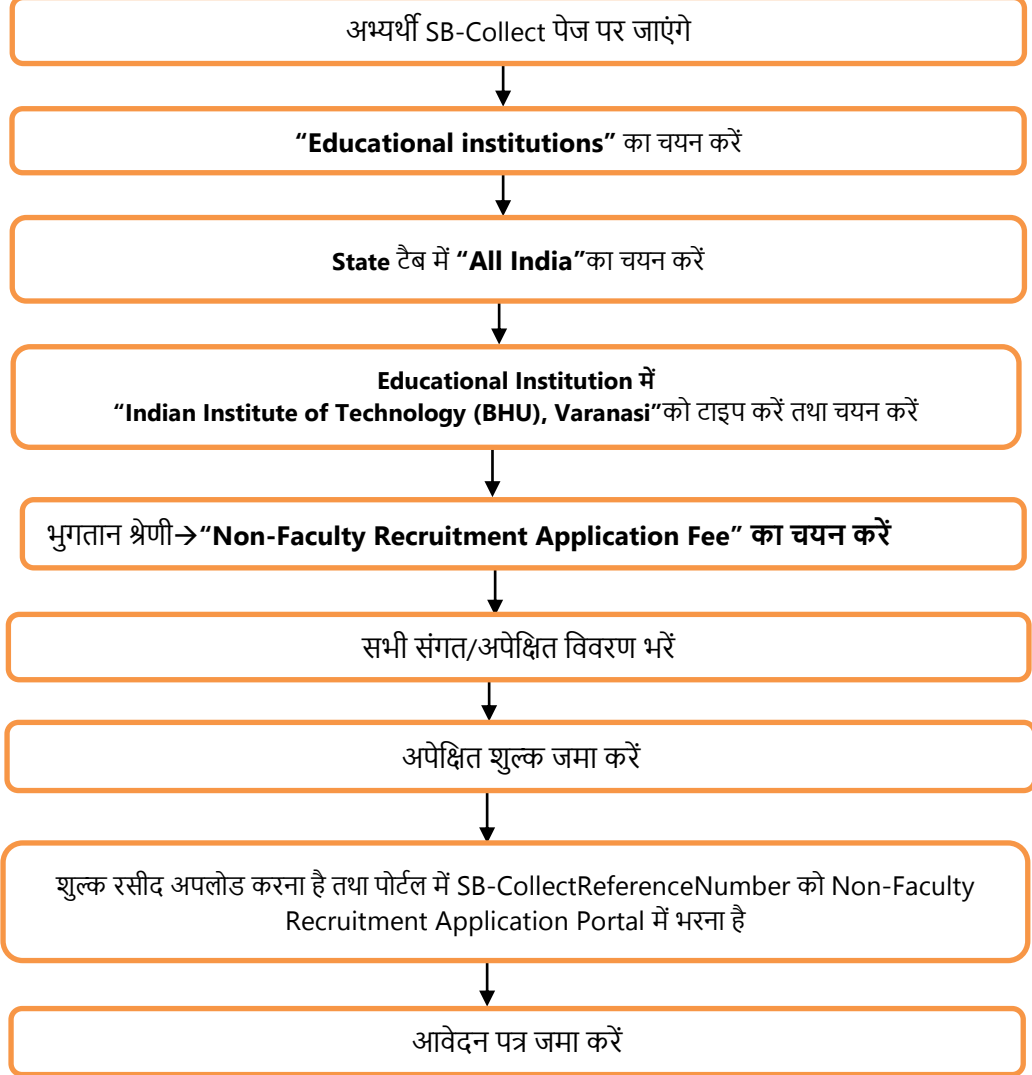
अभ्यर्थी SB-Collect पेज पर जाएंगे

**"Educational institutions"** का चयन करें

**State** टैब में **"All India"**का चयन करें

**Educational Institution में**
**"Indian Institute of Technology (BHU), Varanasi"**को टाइप करें तथा चयन करें

भुगतान श्रेणी→**"Non-Faculty Recruitment Application Fee" का चयन करें**

सभी संगत/अपेक्षित विवरण भरें

अपेक्षित शुल्क जमा करें

शुल्क रसीद अपलोड करना है तथा पोर्टल में SB-CollectReferenceNumber को Non-Faculty Recruitment Application Portal में भरना है

आवेदन पत्र जमा करें